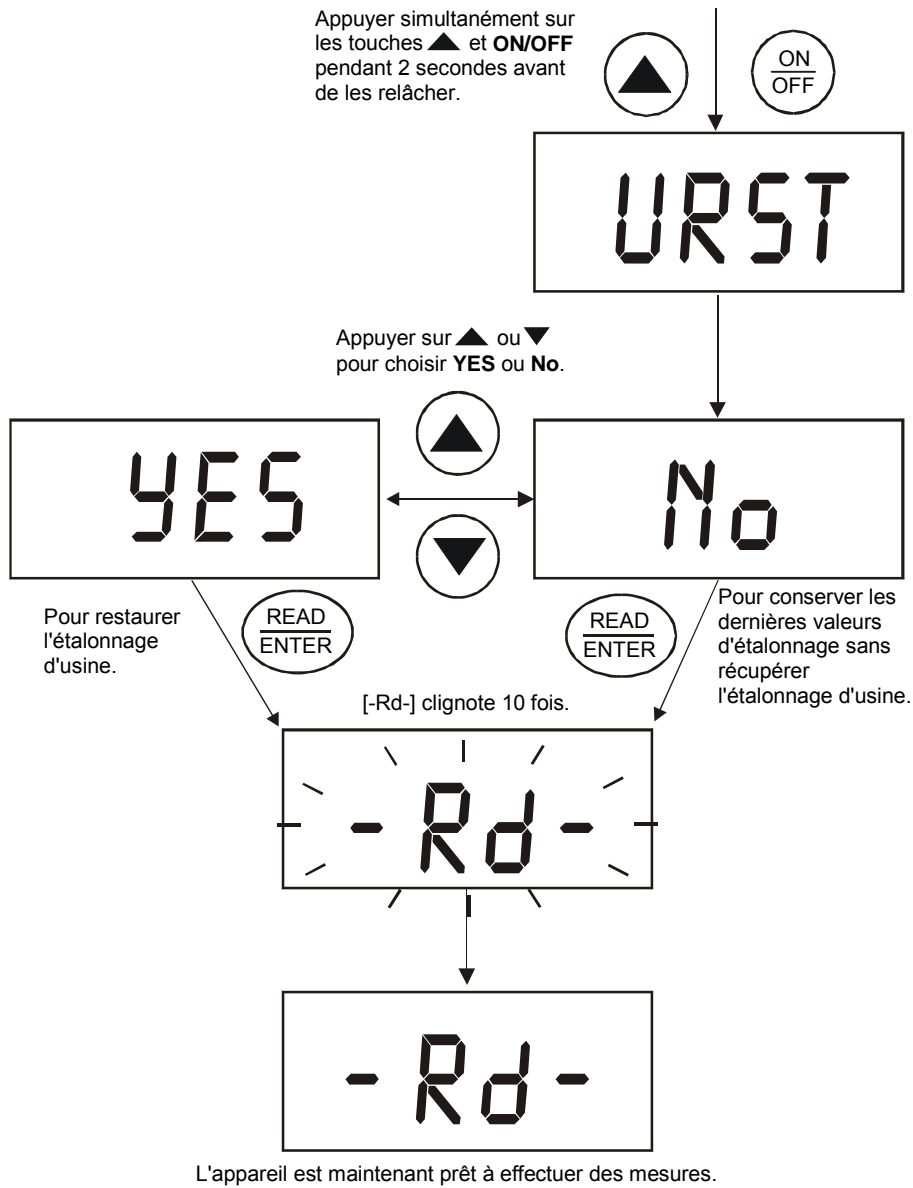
Appuyer simultanément sur les touches ▲ et **ON/OFF** pendant 2 secondes avant de les relâcher.

ON
OFF

URST

Appuyer sur ▲ ou ▼ pour choisir **YES** ou **No**.

YES

No

Pour restaurer l'étalonnage d'usine.

READ
ENTER

READ
ENTER

Pour conserver les dernières valeurs d'étalonnage sans récupérer l'étalonnage d'usine.

[-Rd-] clignote 10 fois.

-Rd-

-Rd-

L'appareil est maintenant prêt à effectuer des mesures.